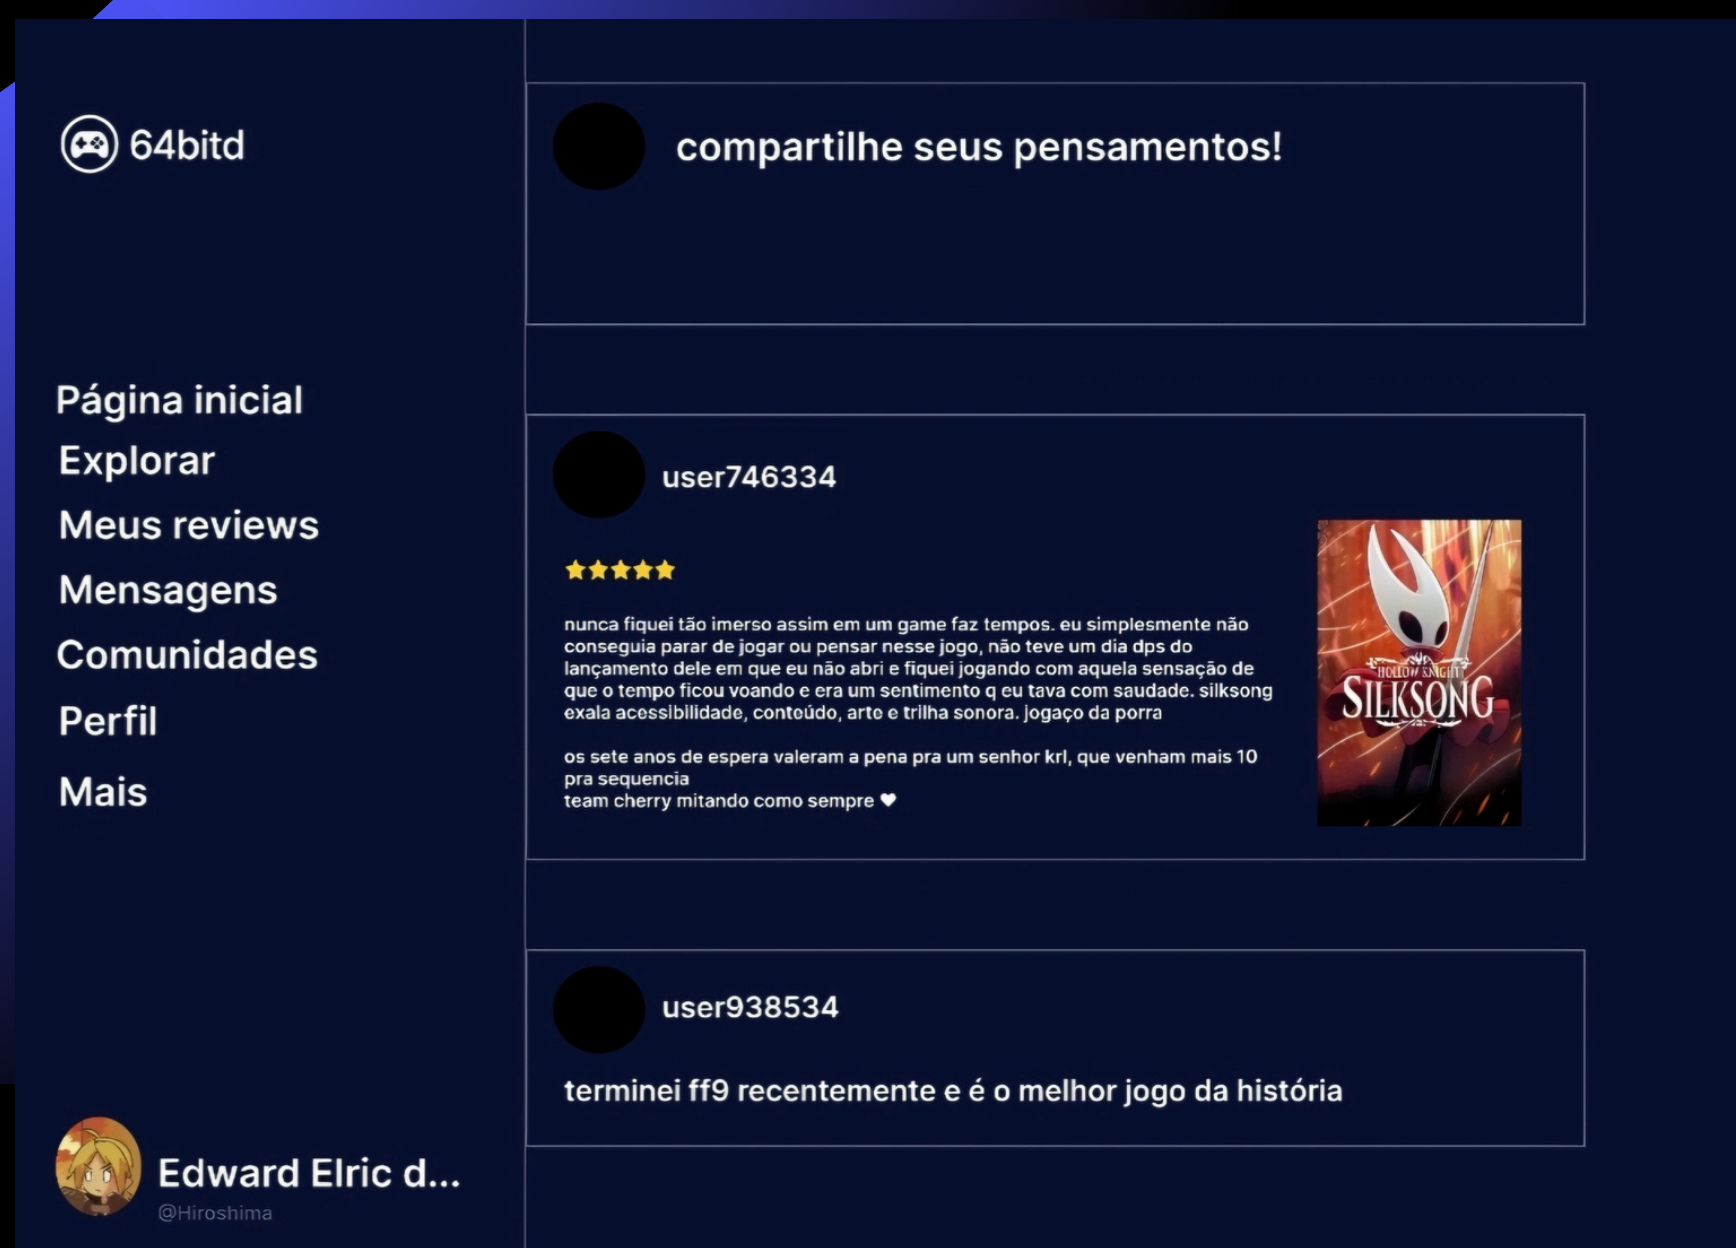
64bitd

Página inicial
Explorar
Meus reviews
Mensagens
Comunidades
Perfil
Mais

Edward Elric d...
@Hiroshima

compartilhe seus pensamentos!

user746334

★★★★★

nunca fiquei tão imerso assim em um game faz tempos. eu simplesmente não conseguia parar de jogar ou pensar nesse jogo, não teve um dia dps do lançamento dele em que eu não abri e fiquei jogando com aquela sensação de que o tempo ficou voando e era um sentimento q eu tava com saudade. silksong exala acessibilidade, contoúdo, arte e trilha sonora. jogaço da porra

os sete anos de espera valeram a pena pra um senhor krl, que venham mais 10 pra sequencia
team cherry mitando como sempre ♥

HOLLOW KNIGHT
SILKSONG

user938534

terminei ff9 recentemente e é o melhor jogo da história